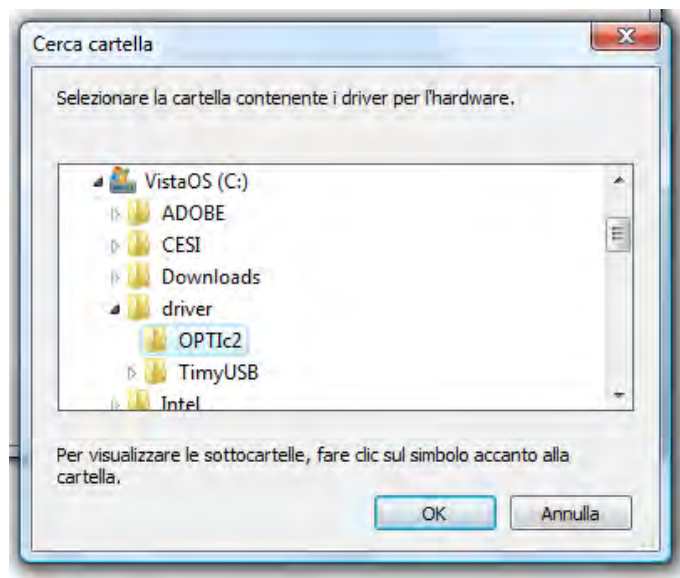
Cerca cartella

Selezionare la cartella contenente i driver per l'hardware.

VistaOS (C:)
ADOBE
CESI
Downloads
driver
OPTIc2
TimyUSB
Intel

Per visualizzare le sottocartelle, fare clic sul simbolo accanto alla cartella.

OK
Annulla